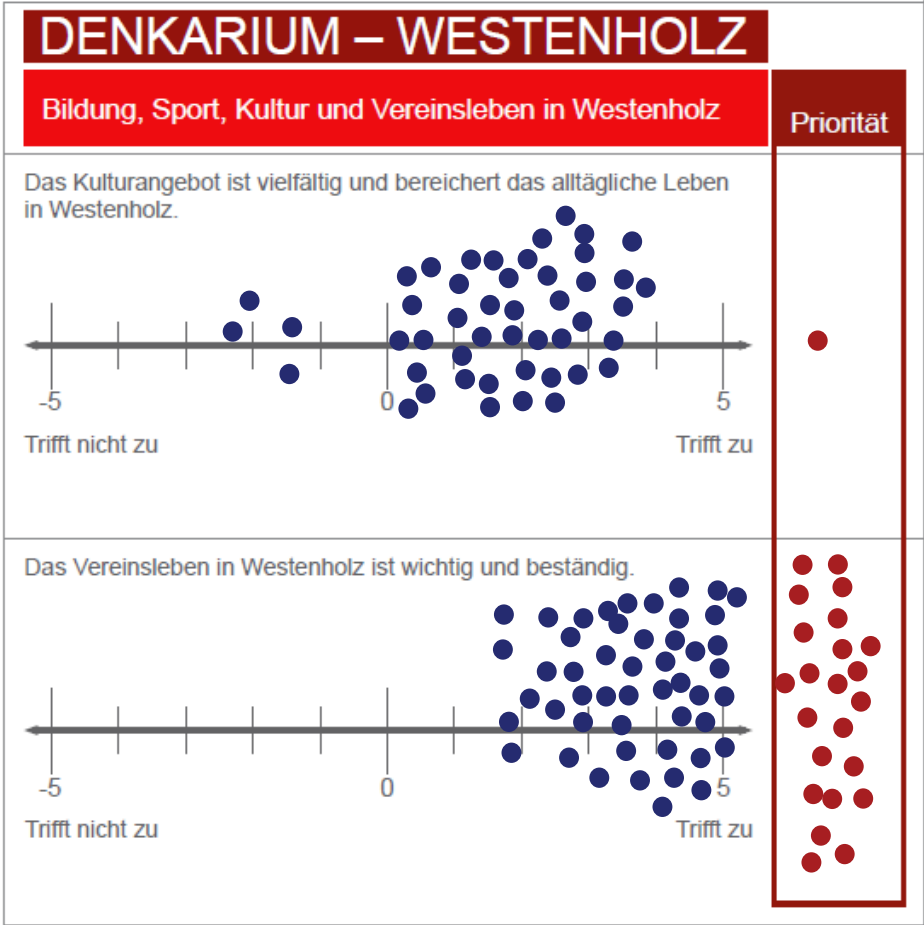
DENKARIUM – WESTENHOLZ

Bildung, Sport, Kultur und Vereinsleben in Westenholz

Priorität

Das Kulturangebot ist vielfältig und bereichert das alltägliche Leben in Westenholz.

-5
0
5
Trifft nicht zu
Trifft zu

Das Vereinsleben in Westenholz ist wichtig und beständig.

-5
0
5
Trifft nicht zu
Trifft zu